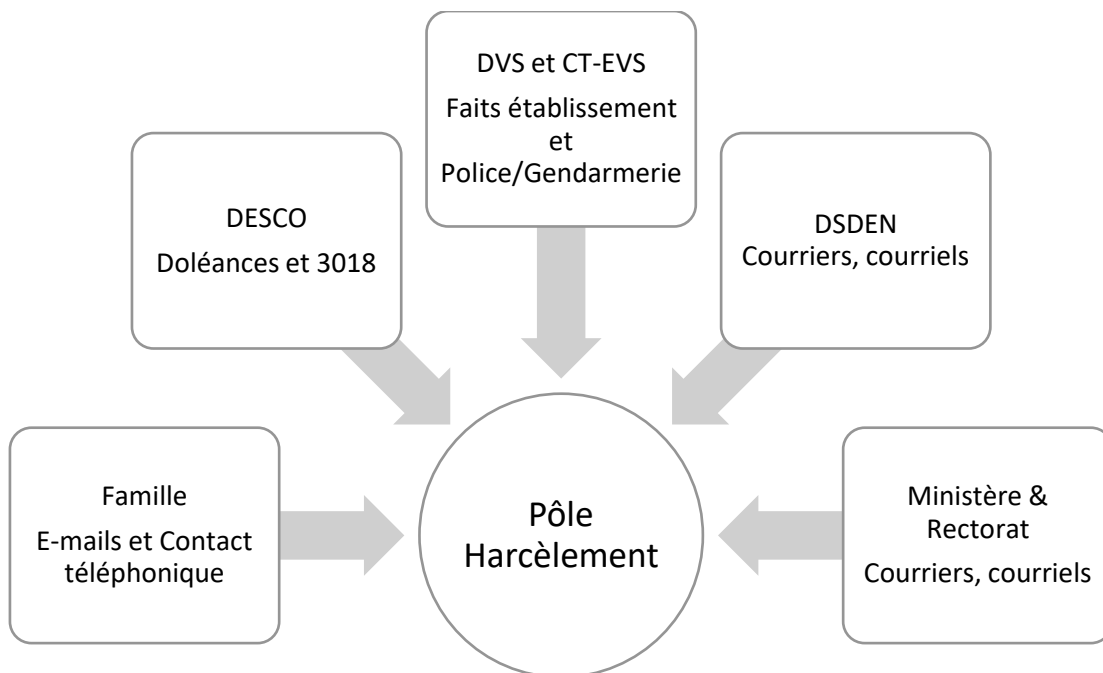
DVS et CT-EVS
Faits établissement et Police/Gendarmerie

DESCO
Doléances et 3018

DSDEN
Courriers, courriels

Famille
E-mails et Contact téléphonique

Pôle Harcèlement

Ministère & Rectorat
Courriers, courriels